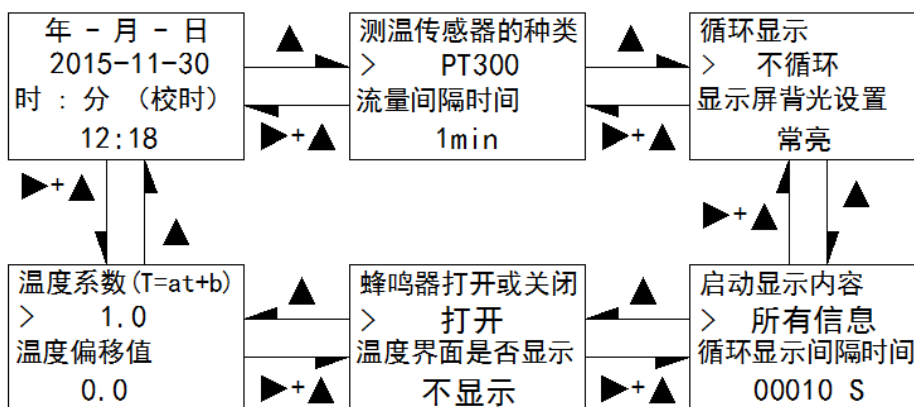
年 - 月 - 日
2015-11-30
时 : 分 (校时)
12:18

▲

▶+▲

测温传感器的种类
> PT300
流量间隔时间
1min

▲

▶+▲

循环显示
> 不循环
显示屏背光设置
常亮

▶+▲

▲

▶+▲

▲

温度系数(T=at+b)
> 1.0
温度偏移值
0.0

▲

▶+▲

蜂鸣器打开或关闭
> 打开
温度界面是否显示
不显示

▲

▶+▲

启动显示内容
> 所有信息
循环显示间隔时间
00010 S